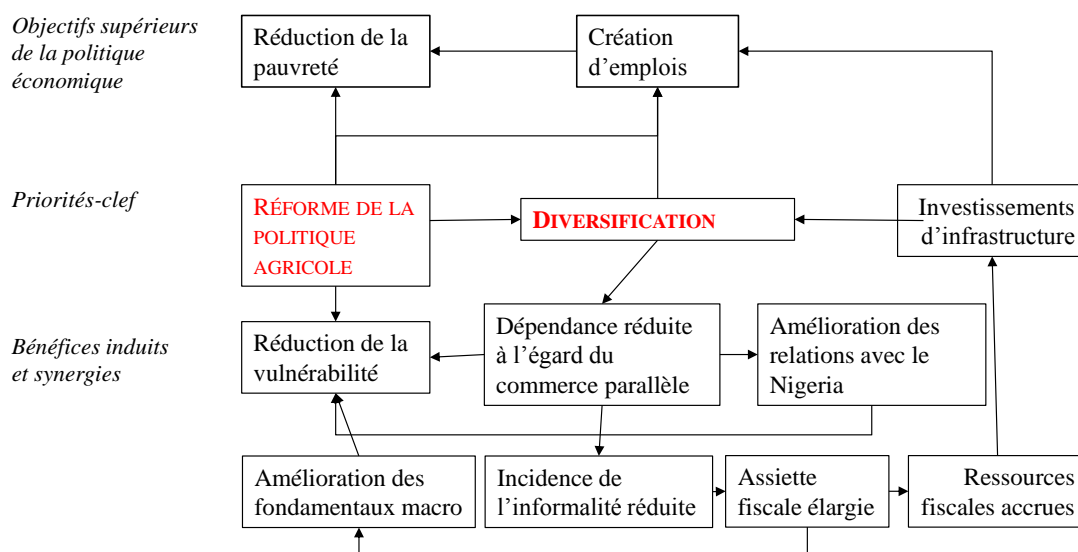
Objectifs supérieurs de la politique économique

Réduction de la pauvreté

Création d'emplois

Priorités-clef

RÉFORME DE LA POLITIQUE AGRICOLE

DIVERSIFICATION

Investissements d'infrastructure

Bénéfices induits et synergies

Réduction de la vulnérabilité

Dépendance réduite à l'égard du commerce parallèle

Amélioration des relations avec le Nigeria

Amélioration des fondamentaux macro

Incidence de l'informalité réduite

Assiette fiscale élargie

Ressources fiscales accrues